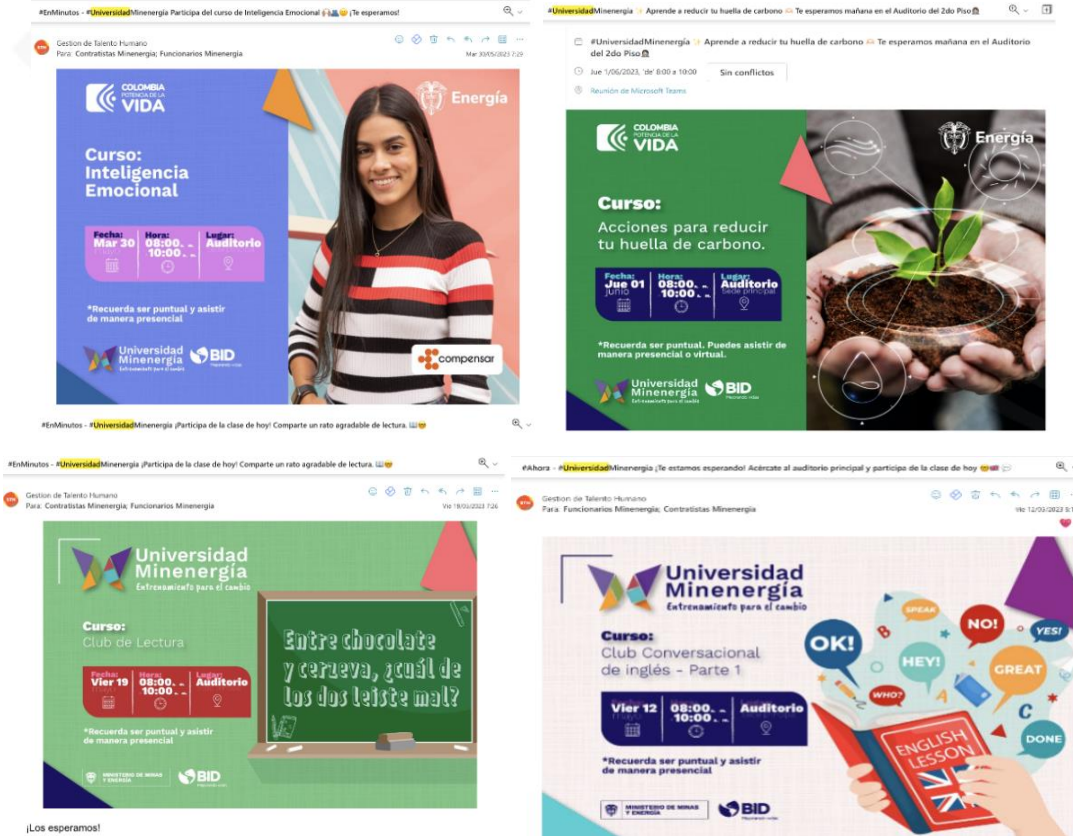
#EnMinutos - #UniversidadMinenergía Participa del curso de Inteligencia Emocional ¡Te esperamos!

GTH Gestion de Talento Humano
Para: Contratistas Minenergia; Funcionarios Minenergia
Mar 30/05/2023 7:29

COLOMBIA POTENCIA DE LA VIDA
Energía

Curso: Inteligencia Emocional

Fecha: Mar 30 | Hora: 08:00 - 10:00 | Lugar: Auditorio

*Recuerda ser puntual y asistir de manera presencial

Universidad Minenergía Entrenamiento para el cambio
BID
compensar

#EnMinutos - #UniversidadMinenergía ¡Participa de la clase de hoy! Comparte un rato agradable de lectura.

#UniversidadMinenergía Aprende a reducir tu huella de carbono Te esperamos mañana en el Auditorio del 2do Piso

#UniversidadMinenergía Aprende a reducir tu huella de carbono Te esperamos mañana en el Auditorio del 2do Piso

Jue 1/06/2023, 'de' 8:00 a 10:00
Sin conflictos
Reunión de Microsoft Teams

COLOMBIA POTENCIA DE LA VIDA
Energía

Curso: Acciones para reducir tu huella de carbono.

Fecha: Jue 01 Junio | Hora: 08:00 - 10:00 | Lugar: Auditorio Sede principal

*Recuerda ser puntual. Puedes asistir de manera presencial o virtual.

Universidad Minenergía Entrenamiento para el cambio
BID

#EnMinutos - #UniversidadMinenergía ¡Participa de la clase de hoy! Comparte un rato agradable de lectura.

GTH Gestion de Talento Humano
Para: Contratistas Minenergia; Funcionarios Minenergia
Vie 19/05/2023 7:26

Universidad Minenergía Entrenamiento para el cambio

Curso: Club de Lectura

Entre chocolate y cerveza, ¿cuál de los dos leíste mal?

Fecha: Vier 19 | Hora: 08:00 - 10:00 | Lugar: Auditorio

*Recuerda ser puntual y asistir de manera presencial

MINISTERIO DE MINAS Y ENERGÍA
BID

¡Los esperamos!

#Ahora - #UniversidadMinenergía ¡Te estamos esperando! Acércate al auditorio principal y participa de la clase de hoy

GTH Gestion de Talento Humano
Para: Funcionarios Minenergia; Contratistas Minenergia
Vie 12/05/2023 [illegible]

Universidad Minenergía Entrenamiento para el cambio

Curso: Club Conversacional de inglés - Parte 1

Vier 12 Mayo | 08:00 - 10:00 | Auditorio

*Recuerda ser puntual y asistir de manera presencial

OK! SPEAK NO! YES! HEY! GREAT WHO? DONE ENGLISH LESSON

MINISTERIO DE MINAS Y ENERGÍA
BID